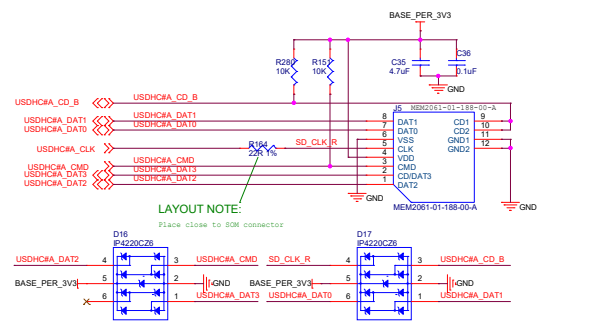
BASE_PER_3V3

R28
10K

R15
10K

C35
4.7uF

C36
0.1uF

GND

USDHC#A_CD_B
USDHC#A_CD_B

USDHC#A_DAT1
USDHC#A_DAT0
USDHC#A_DAT1
USDHC#A_DAT0

J5 MEM2061-01-188-00-A

8 DAT1
7 DAT0
6 VSS
5 CLK
4 VDD
3 CMD
2 CD/DAT3
1 DAT2

CD1 9
CD2 10
GND1 11
GND2 12

USDHC#A_CLK
R164
22R 1%
SD_CLK_R

USDHC#A_CMD
USDHC#A_DAT3
USDHC#A_DAT2
USDHC#A_CMD
USDHC#A_DAT3
USDHC#A_DAT2

GND
MEM2061-01-188-00-A
GND

LAYOUT NOTE:
Place close to SOM connector

D16
IP4220CZ6

USDHC#A_DAT2 4
BASE_PER_3V3 5
6
3 USDHC#A_CMD
2 GND
1 USDHC#A_DAT3

D17
IP4220CZ6

SD_CLK_R 4
BASE_PER_3V3 5
USDHC#A_DAT0 6
3 USDHC#A_CD_B
2 GND
1 USDHC#A_DAT1